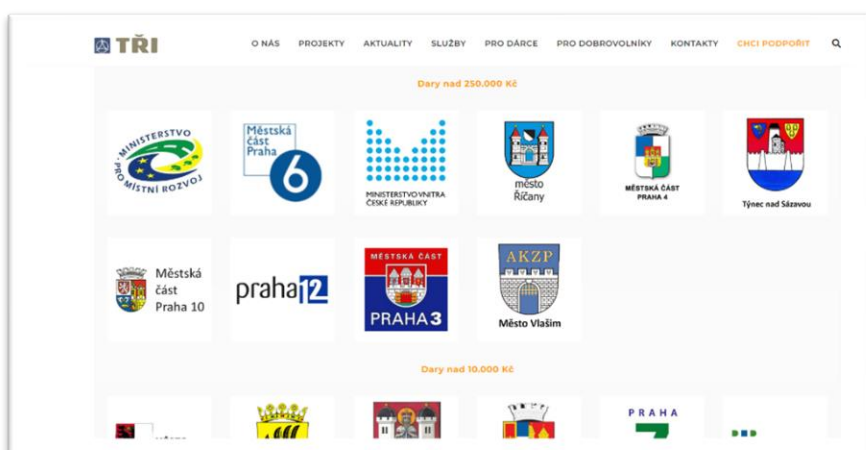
TŘI

O NÁS PROJEKTY AKTUALITY SLUŽBY PRO DÁRCE PRO DOBROVOLNÍKY KONTAKTY CHCI PODPOŘIT

Dary nad 250.000 Kč

MINISTERSTVO PRO MÍSTNÍ ROZVOJ

Městská část Praha 6

MINISTERSTVO VNITRA ČESKÉ REPUBLIKY

město Říčany

MĚSTSKÁ ČÁST PRAHA 4

Týnec nad Sázavou

Městská část Praha 10

praha 12

MĚSTSKÁ ČÁST PRAHA 3

AKZP Město Vlašim

Dary nad 10.000 Kč

PRAHA